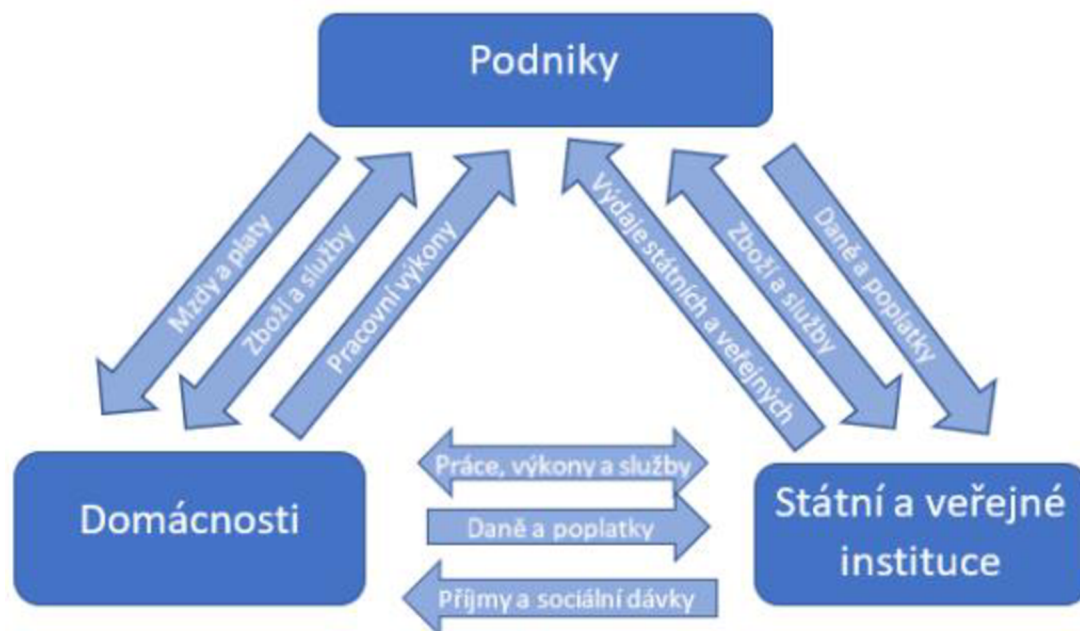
Podniky

Mzdy a platy

Zboží a služby

Pracovní výkony

Výdaje státních a veřejných

Zboží a služby

Daně a poplatky

Domácnosti

Práce, výkony a služby

Daně a poplatky

Příjmy a sociální dávky

Státní a veřejné instituce